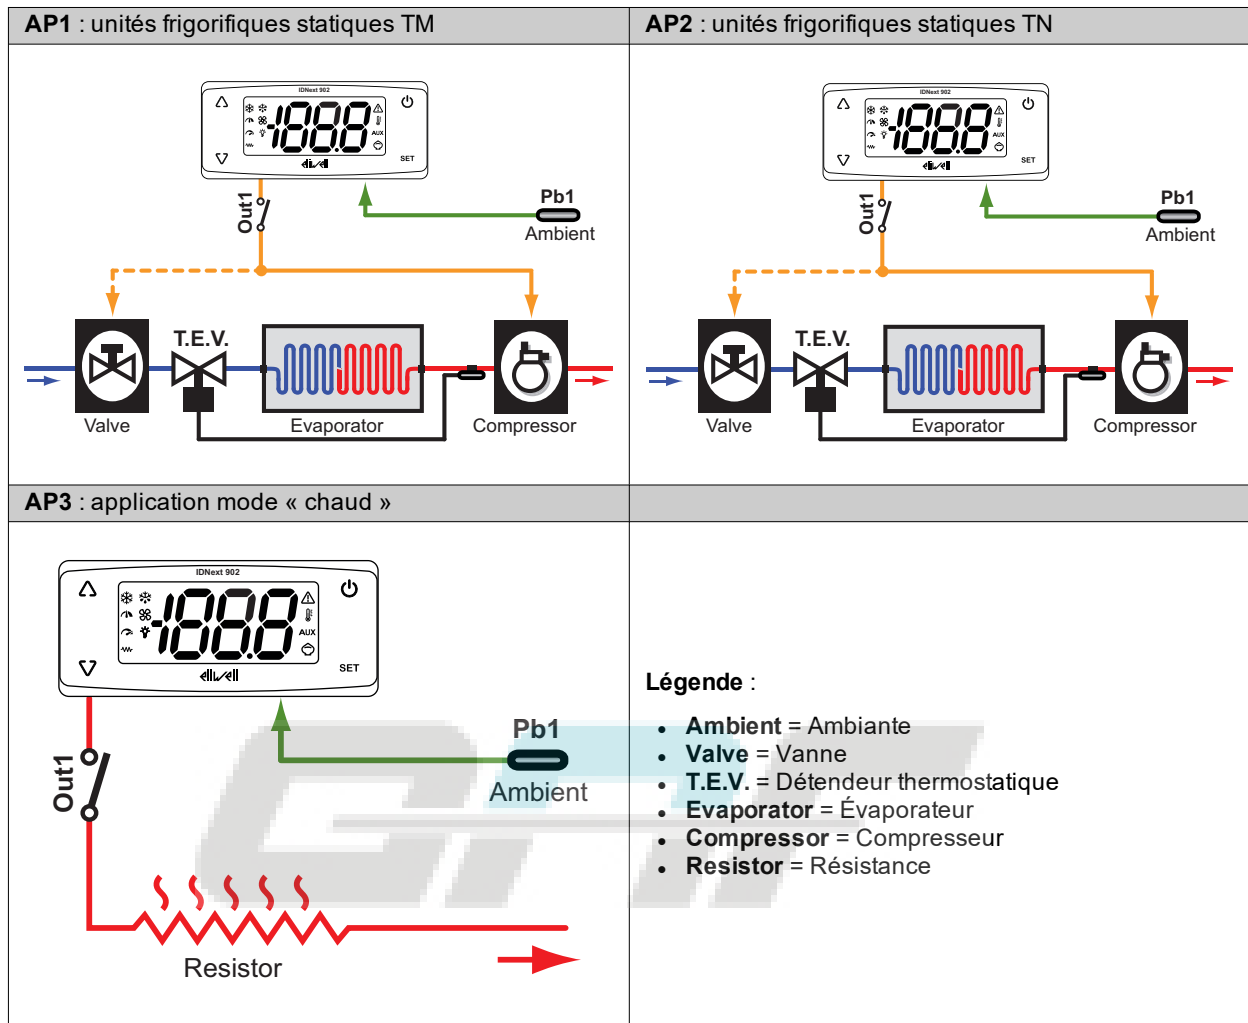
| **AP1** : unités frigorifiques statiques TM | **AP2** : unités frigorifiques statiques TN |
|---|---|
| IDNext 902 -188.8 AUX SET Out1 Pb1 Ambient T.E.V. Valve Evaporator Compressor | IDNext 902 -188.8 AUX SET Out1 Pb1 Ambient T.E.V. Valve Evaporator Compressor |
| **AP3** : application mode « chaud » | |
| IDNext 902 -188.8 AUX SET Out1 Pb1 Ambient Resistor | **Légende** : • **Ambient** = Ambiante • **Valve** = Vanne • **T.E.V.** = Détendeur thermostatique • **Evaporator** = Évaporateur • **Compressor** = Compresseur • **Resistor** = Résistance |